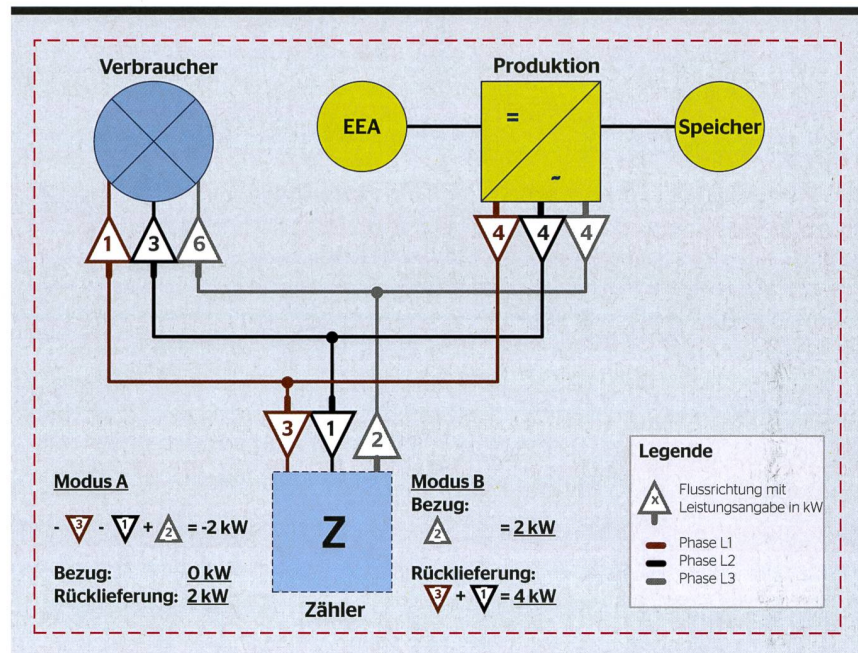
Verbraucher

Produktion

EEA

=

~

Speicher

1 3 6

4 4 4

3 1 2

Z

Zähler

Modus A

- 3 - 1 + 2 = -2 kW

Bezug: 0 kW
Rücklieferung: 2 kW

Modus B
Bezug:
2 = 2 kW

Rücklieferung:
3 + 1 = 4 kW

Legende

x Flussrichtung mit Leistungsangabe in kW

Phase L1
Phase L2
Phase L3